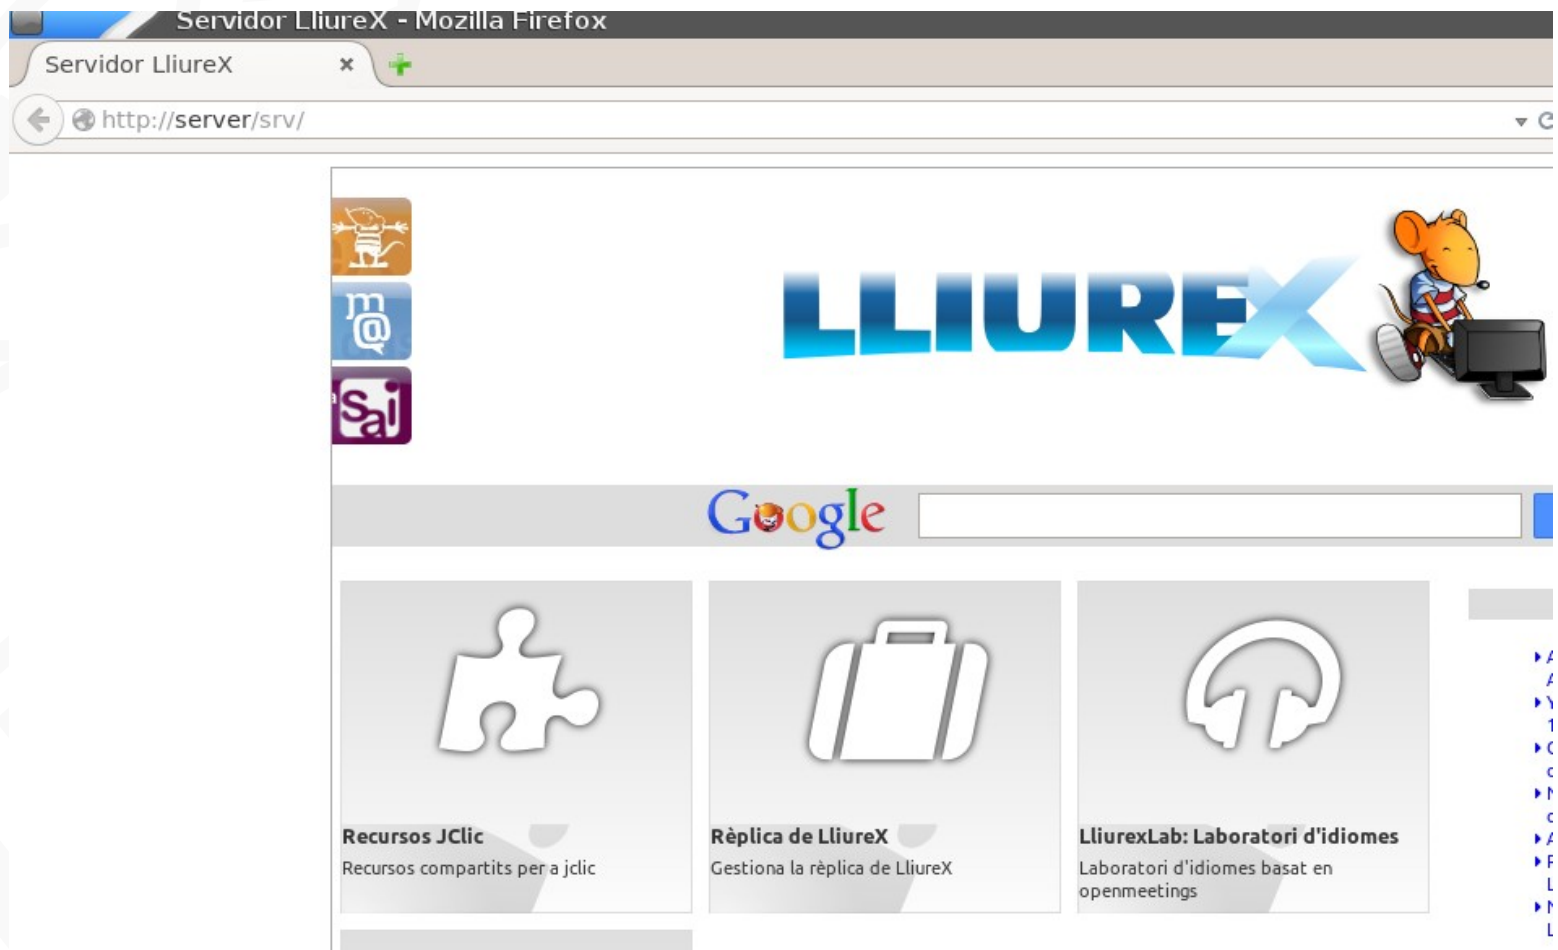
Servidor LliureX - Mozilla Firefox

Servidor LliureX ×

http://server/srv/

LLIUREX

Google

Recursos JClic
Recursos compartits per a jclic

Rèplica de LliureX
Gestiona la rèplica de LliureX

LliurexLab: Laboratori d'idiomes
Laboratori d'idiomes basat en openmeetings